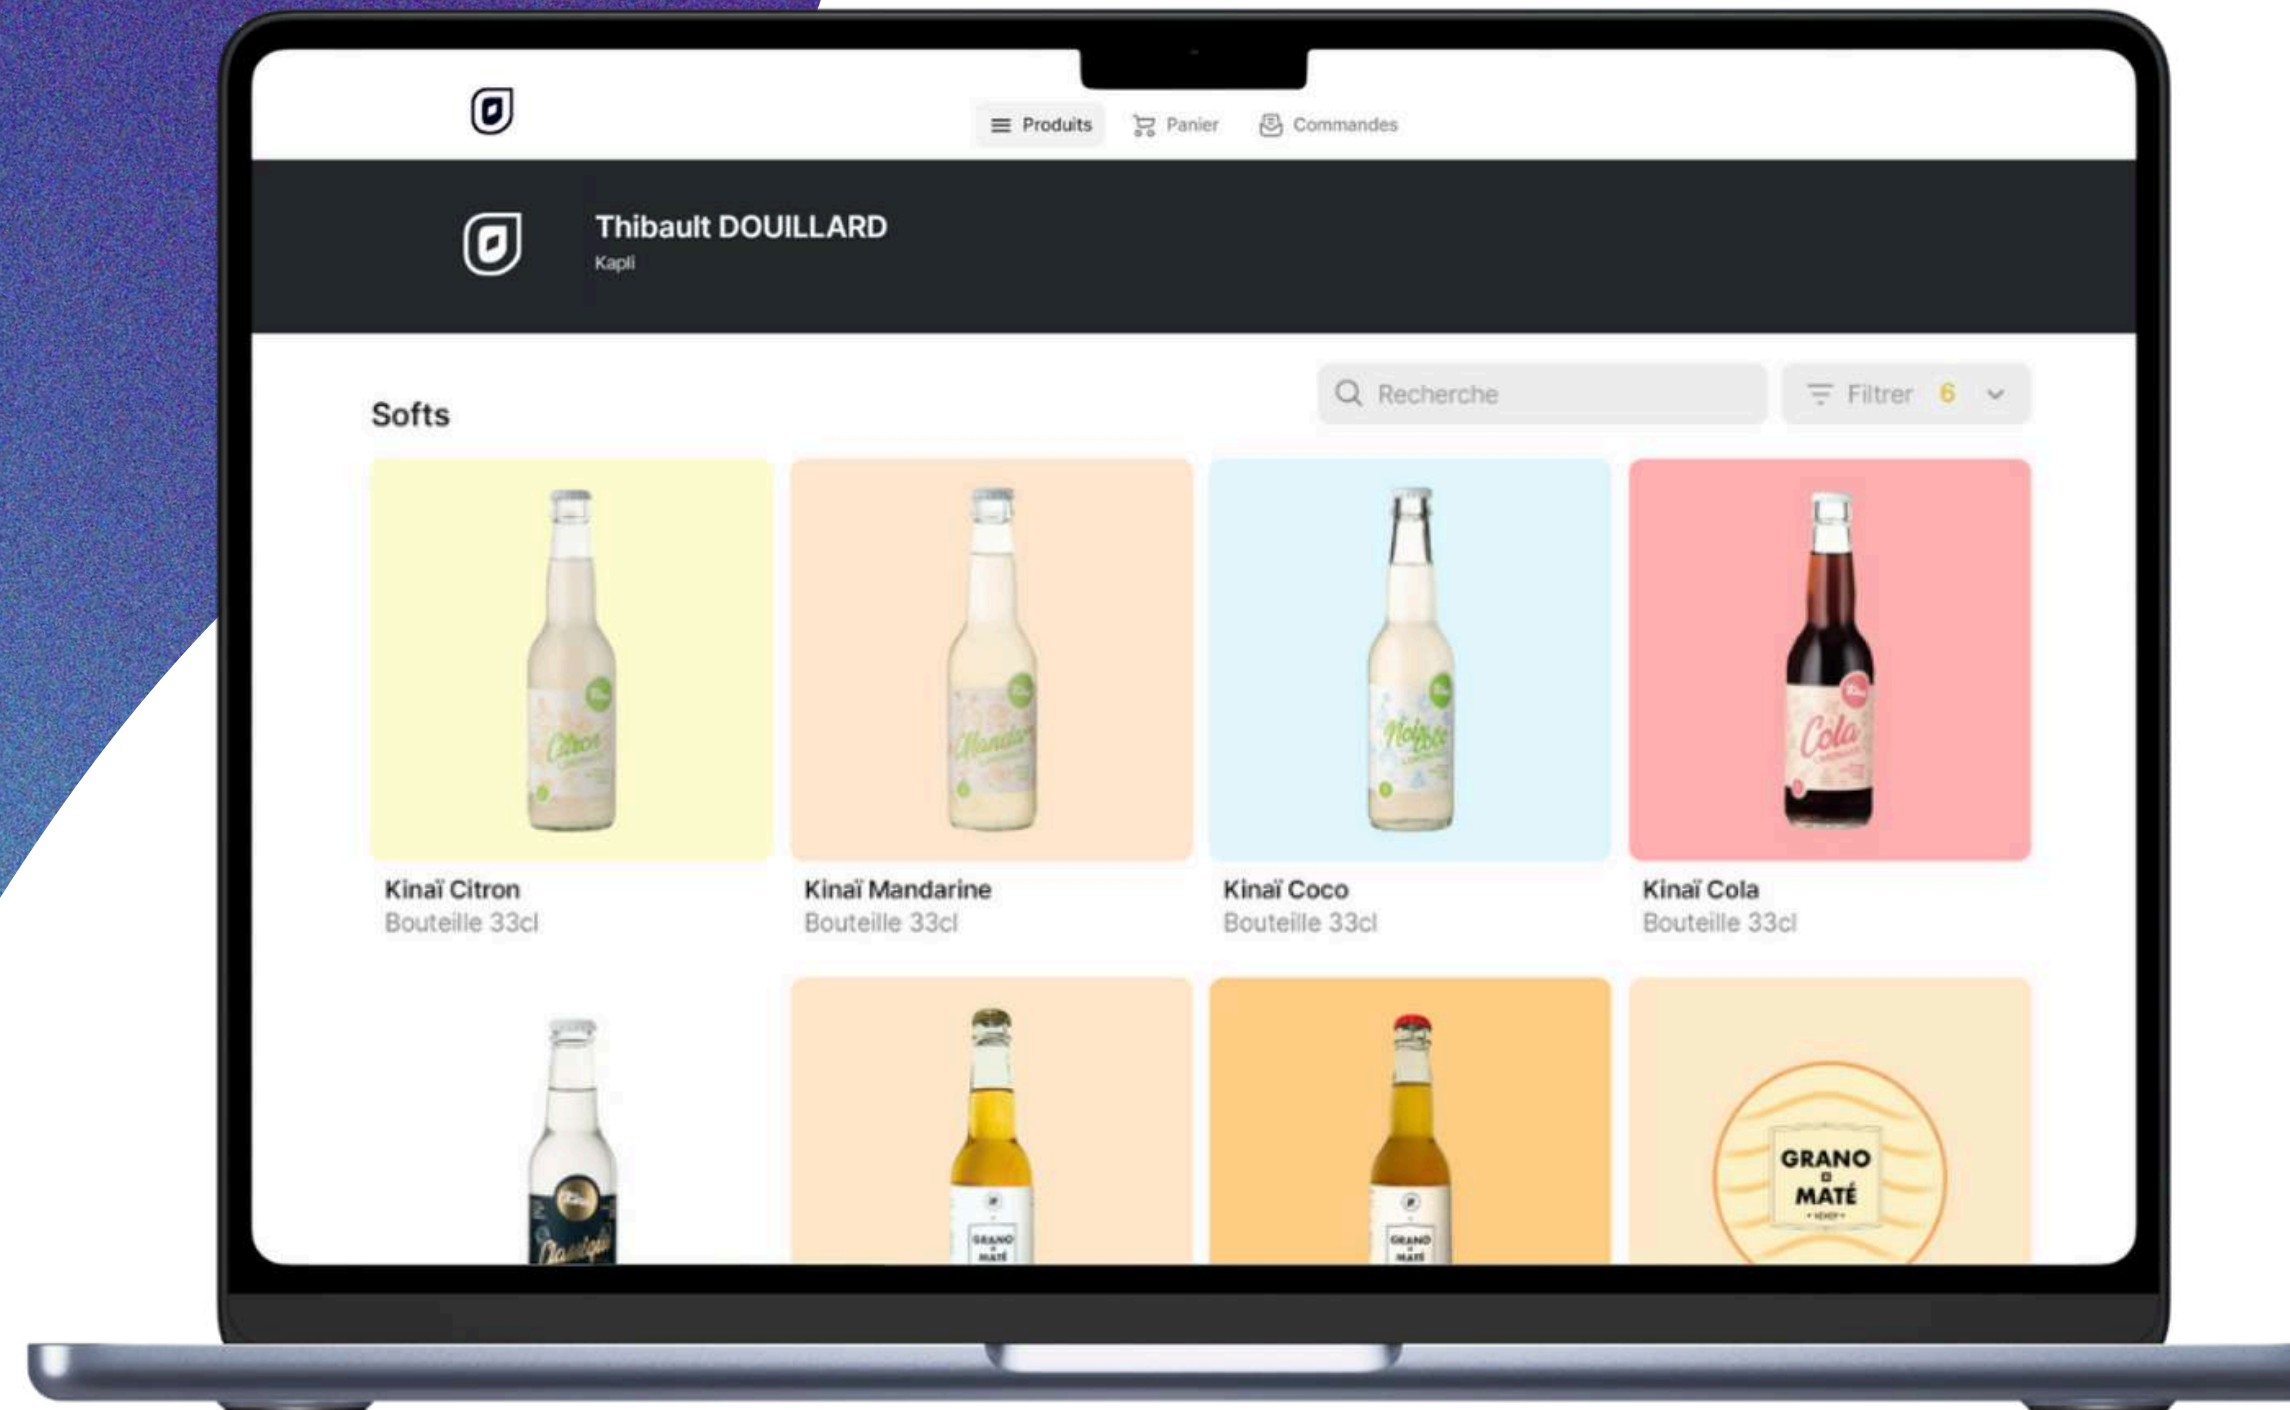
Produits Panier Commandes

Thibault DOUILLARD
Kapli

Softs

Recherche

Filtrer 6

Citron

Kinaï Citron
Bouteille 33cl

Mandarine

Kinaï Mandarine
Bouteille 33cl

Noix de Coco

Kinaï Coco
Bouteille 33cl

Cola

Kinaï Cola
Bouteille 33cl

Classique

GRANO MATÉ

GRANO MATÉ

GRANO MATÉ